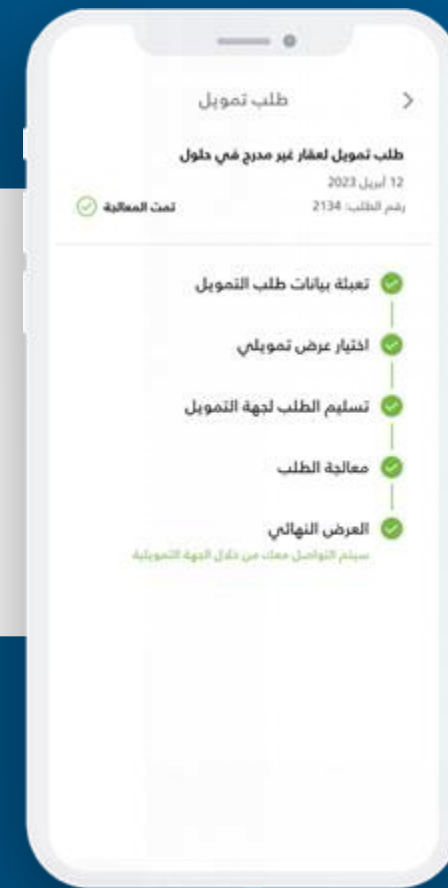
طلب تمويل

طلب تمويل لعقار غير مدرج في حلول

12 أبريل 2023

رقم الطلب: 2134

تمت المعالجة

تعبئة بيانات طلب التمويل

اختيار عرض تمويلي

تسليم الطلب لجهة التمويل

معالجة الطلب

العرض النهائي

سيتم التواصل معك من خلال الجهة التمويلية